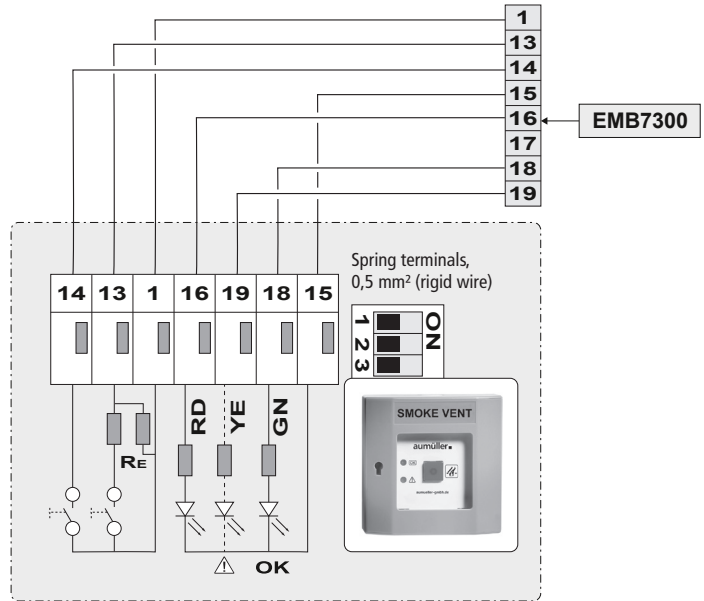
1
13
14
15
16
17
18
19

EMB7300

Spring terminals, 0,5 mm² (rigid wire)

| 14 | 13 | 1 | 16 | 19 | 18 | 15 |
|---|---|---|---|---|---|---|

1 2 3 ON

RE

RD YE GN

⚠ OK

SMOKE VENT

aumüller

aumueller-gmbh.de